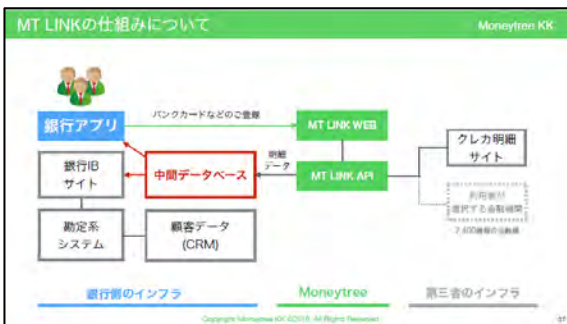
MT LINKの仕組みについて

Moneytree KK

銀行アプリ

バンクカードなどのご登録

MT LINK WEB

銀行IB サイト

中間データベース

明細データ

MT LINK API

クレカ明細 サイト

利用者が 選択する金融機関

2,400機関の金融機関

勘定系 システム

顧客データ (CRM)

銀行側のインフラ

Moneytree

第三者のインフラ

Copyright Moneytree KK ©2016. All Rights Reserved.

37